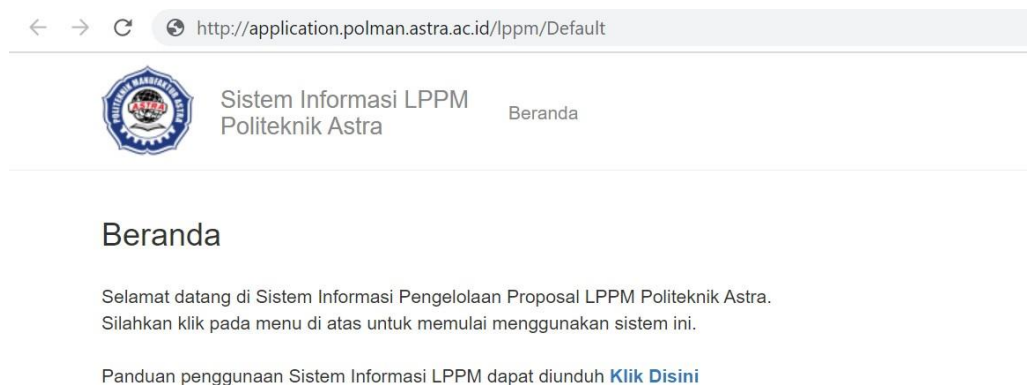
http://application.polman.astra.ac.id/lppm/Default

POLITEKNIK MANUFAKTUR ASTRA

Sistem Informasi LPPM
Politeknik Astra

Beranda

Beranda

Selamat datang di Sistem Informasi Pengelolaan Proposal LPPM Politeknik Astra.
Silahkan klik pada menu di atas untuk memulai menggunakan sistem ini.

Panduan penggunaan Sistem Informasi LPPM dapat diunduh Klik Disini